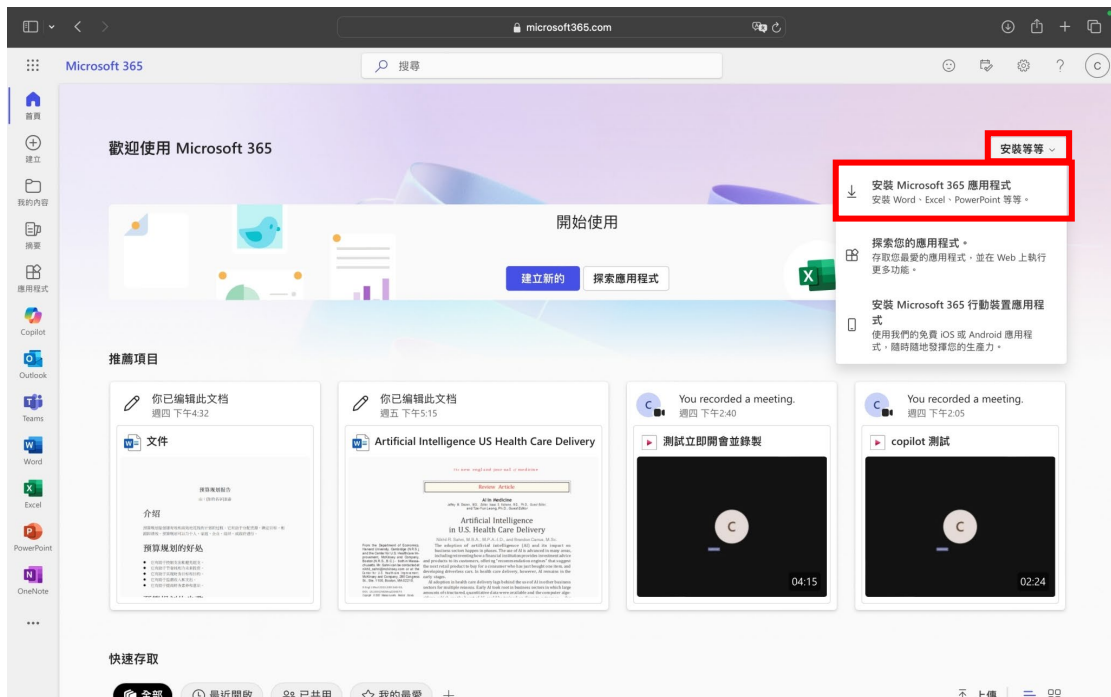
microsoft365.com

Microsoft 365

搜尋

首頁
建立
我的內容
摘要
應用程式
Copilot
Outlook
Teams
Word
Excel
PowerPoint
OneNote
...

歡迎使用 Microsoft 365

安裝等等

安裝 Microsoft 365 應用程式
安裝 Word、Excel、PowerPoint 等等。

探索您的應用程式。
存取您最愛的應用程式，並在 Web 上執行更多功能。

安裝 Microsoft 365 行動裝置應用程式
使用我們的免費 iOS 或 Android 應用程式，隨時隨地發揮您的生產力。

開始使用

建立新的
探索應用程式

推薦項目

你已编辑此文档
週四 下午4:32
文件
介绍
預算規劃的好处

你已编辑此文档
週五 下午5:15
Artificial Intelligence US Health Care Delivery
Review Article
AI in Medicine
Artificial Intelligence in U.S. Health Care Delivery

You recorded a meeting.
週四 下午2:40
測試立即開會並錄製
04:15

You recorded a meeting.
週四 下午2:05
copilot 測試
02:24

快速存取

全部
最近開啟
已共用
我的最愛
+
上傳